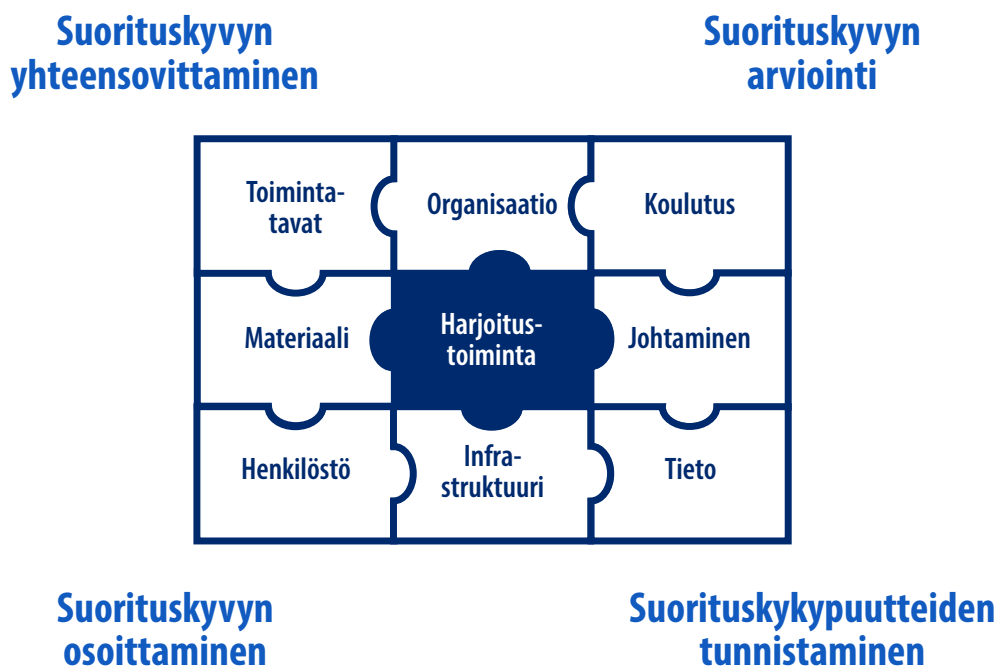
Suorituskyvyn yhteensovittaminen

Suorituskyvyn arviointi

Toimintatavat

Organisaatio

Koulutus

Materiaali

Harjoitustoiminta

Johtaminen

Henkilöstö

Infrastruktuuri

Tieto

Suorituskyvyn osoittaminen

Suorituskykypuutteiden tunnistaminen